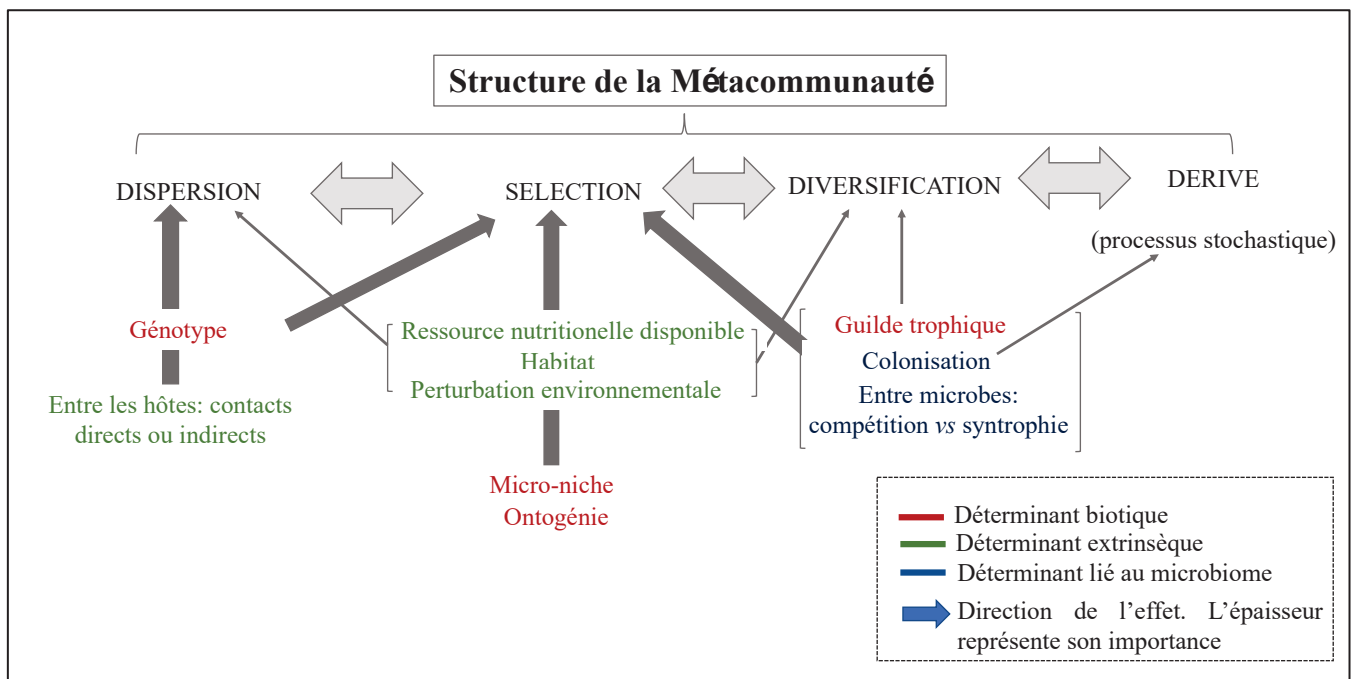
Structure de la Métacommunauté

DISPERSION

SELECTION

DIVERSIFICATION

DERIVE

(processus stochastique)

Génotype

Entre les hôtes: contacts directs ou indirects

Ressource nutritionelle disponible
Habitat
Perturbation environnementale

Micro-niche
Ontogénie

Guilde trophique
Colonisation
Entre microbes: compétition *vs* syntrophie

Déterminant biotique
Déterminant extrinsèque
Déterminant lié au microbiome
Direction de l’effet. L’épaisseur représente son importance